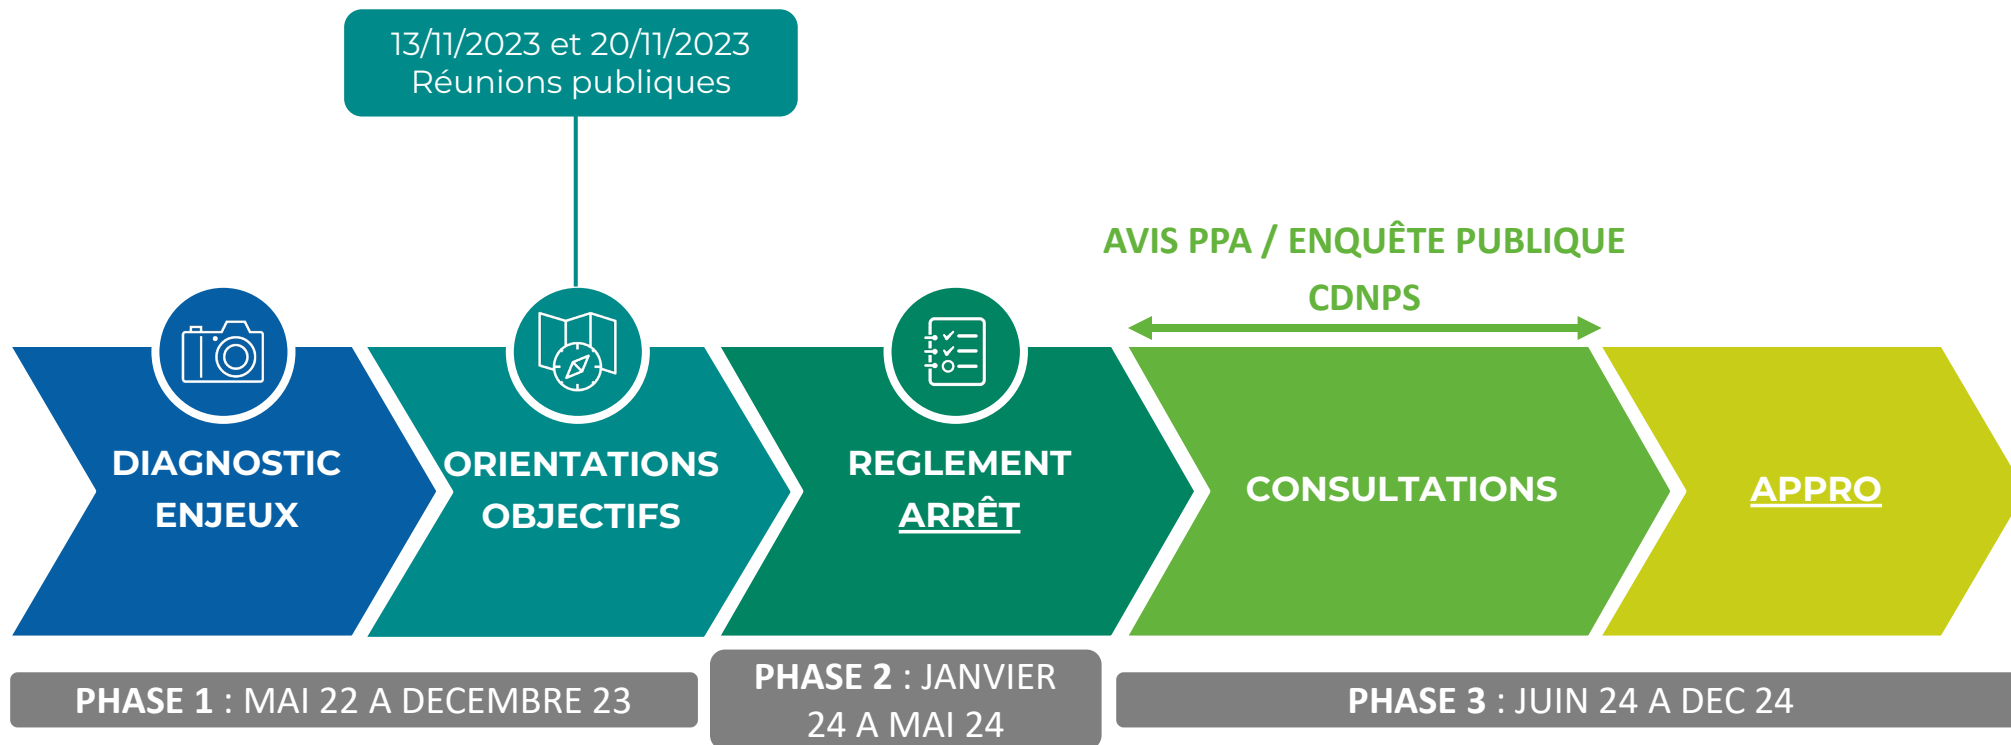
13/11/2023 et 20/11/2023
Réunions publiques

AVIS PPA / ENQUÊTE PUBLIQUE
CDNPS

DIAGNOSTIC
ENJEUX

ORIENTATIONS
OBJECTIFS

REGLEMENT
ARRÊT

CONSULTATIONS

APPRO

PHASE 1 : MAI 22 A DECEMBRE 23

PHASE 2 : JANVIER 24 A MAI 24

PHASE 3 : JUIN 24 A DEC 24